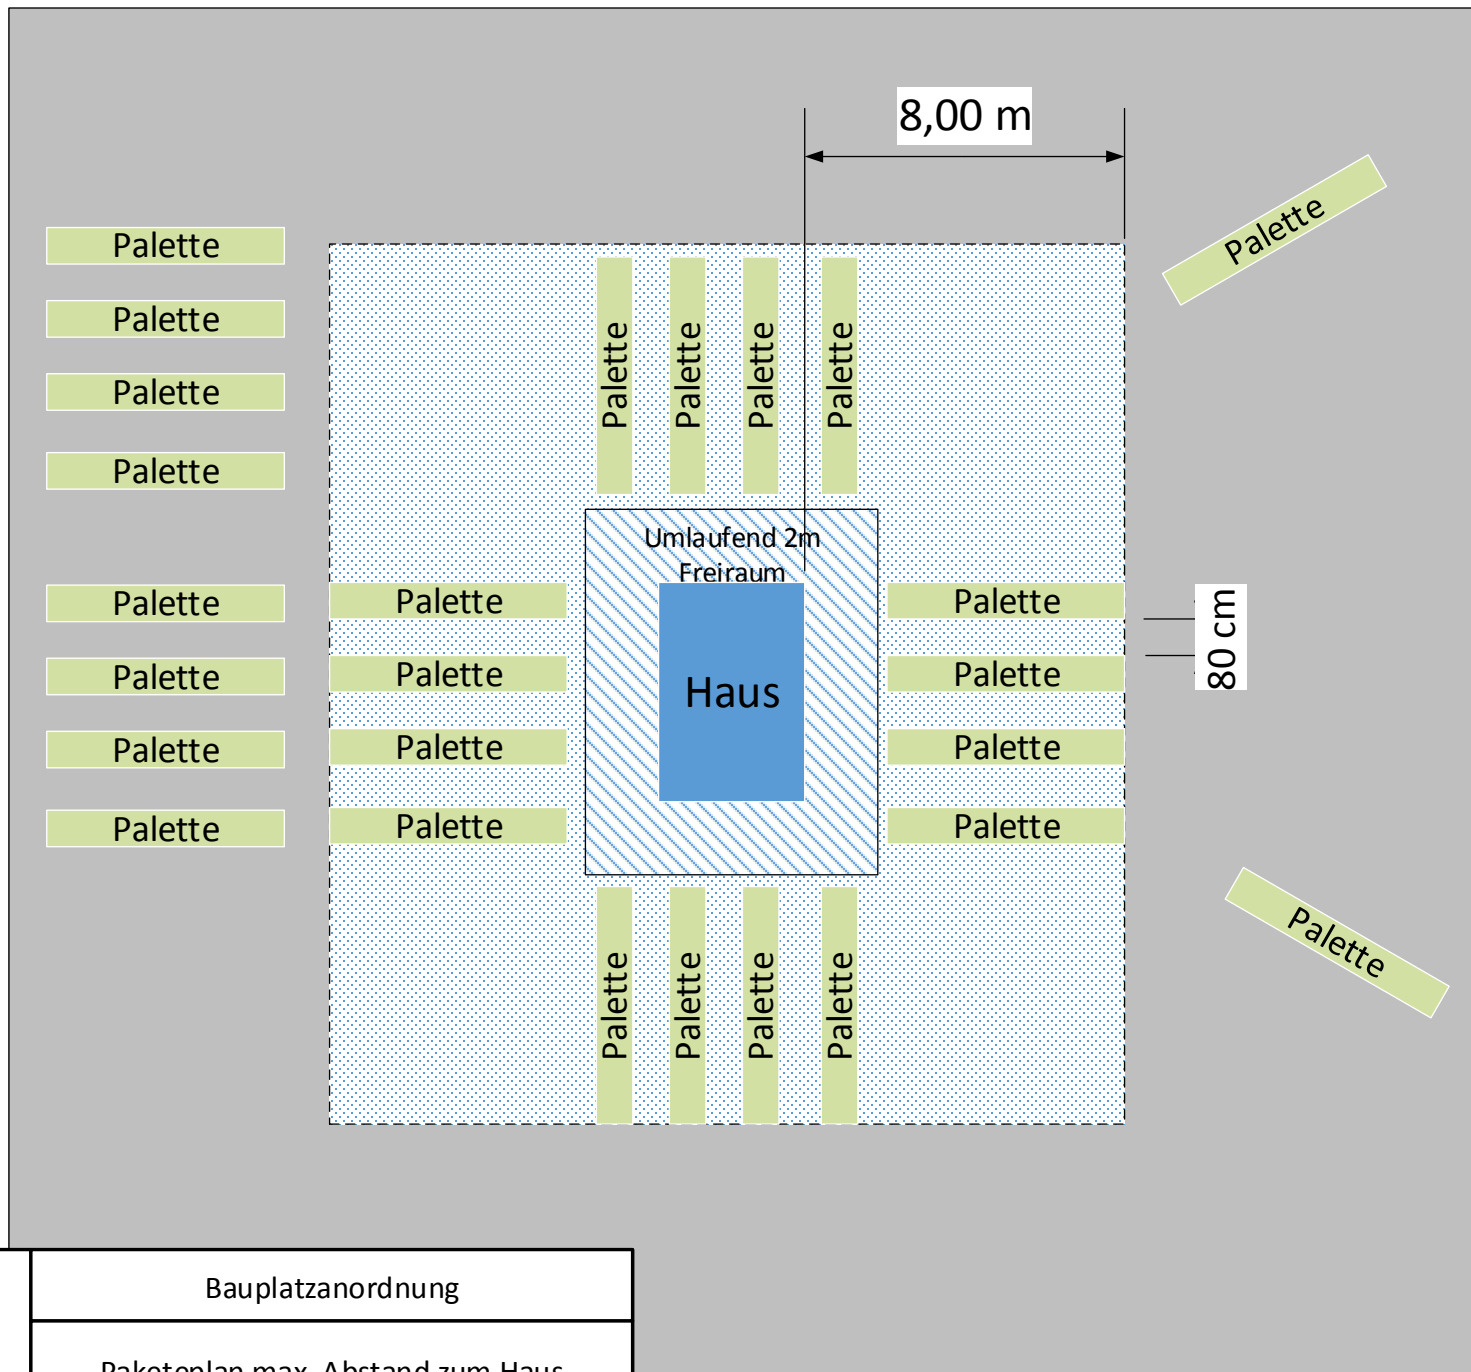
8,00 m

Palette

Palette

Palette

Palette

Palette

Palette

Palette

Palette

Palette

Palette

Palette

Palette

Umlaufend 2m Freiraum

Palette

Palette

Palette

Palette

Palette

80 cm

Haus

Palette

Palette

Palette

Palette

Palette

Palette

Palette

Palette

Palette

Palette

Palette

Palette

Palette

Bauplatzanordnung

Paketenplan max. Abstand zum Haus